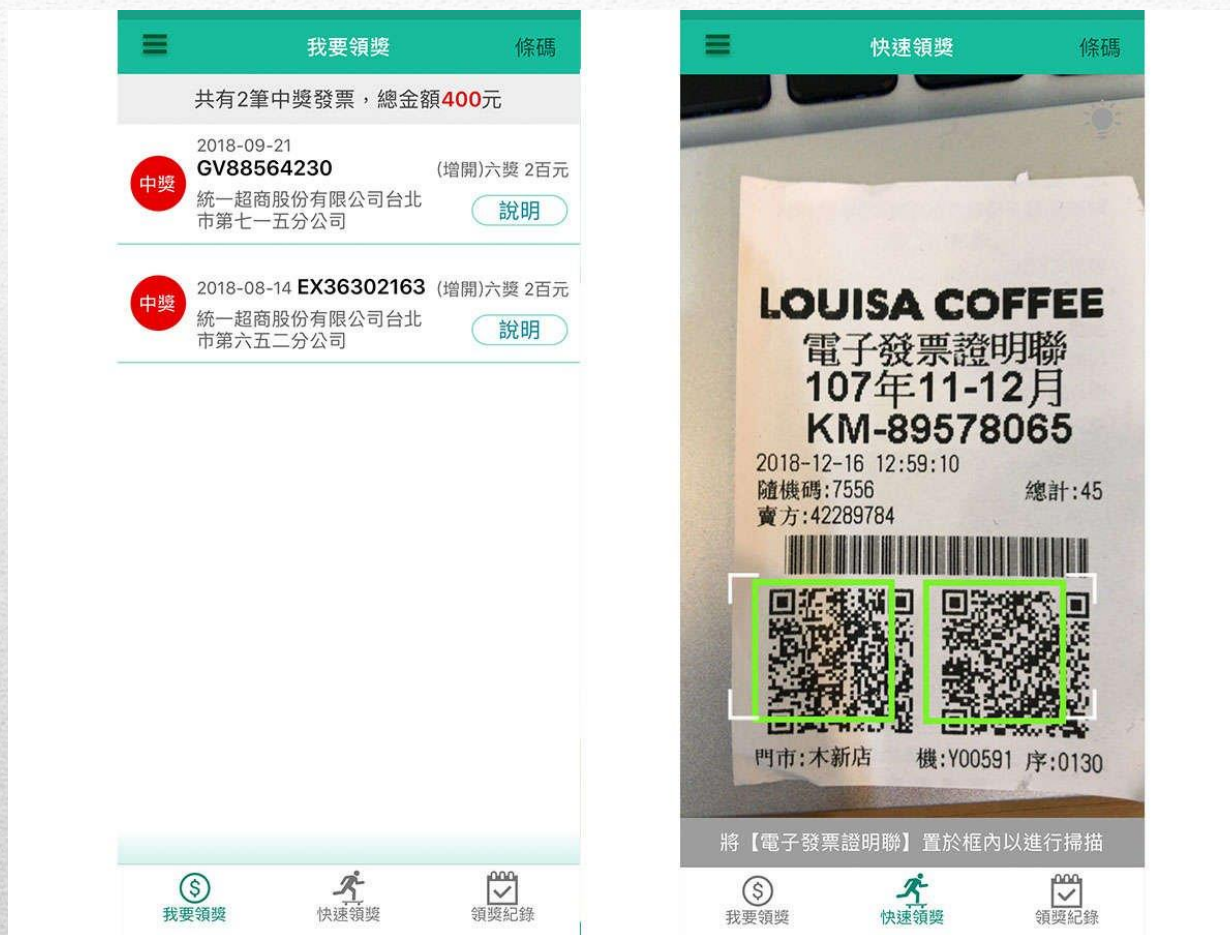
我要領獎

條碼

共有2筆中獎發票，總金額400元

中獎

2018-09-21
GV88564230
(增開)六獎 2百元
統一超商股份有限公司台北市第七一五分公司
說明

中獎

2018-08-14 EX36302163 (增開)六獎 2百元
統一超商股份有限公司台北市第六五二分公司
說明

我要領獎
快速領獎
領獎紀錄

快速領獎

條碼

LOUISA COFFEE
電子發票證明聯
107年11-12月
KM-89578065
2018-12-16 12:59:10
隨機碼:7556
總計:45
賣方:42289784
門市:木新店
機:Y00591 序:0130

將【電子發票證明聯】置於框內以進行掃描

我要領獎
快速領獎
領獎紀錄